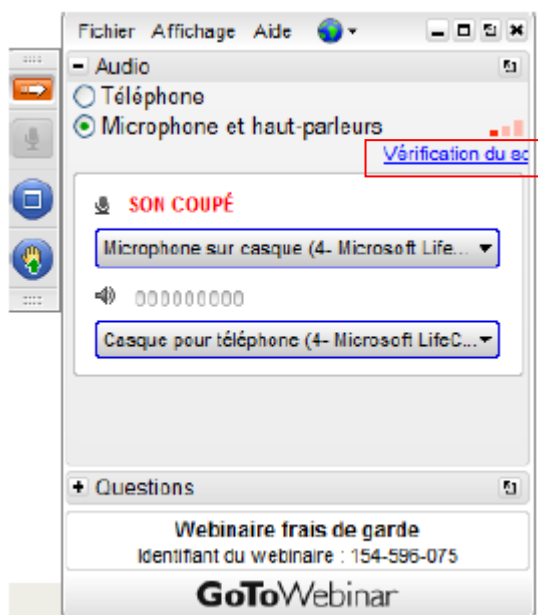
Fichier Affichage Aide

- Audio

Téléphone

Microphone et haut-parleurs

Vérification du so

SON COUPÉ

Microphone sur casque (4- Microsoft Life...

Casque pour téléphone (4- Microsoft LifeC...

+ Questions

Webinaire frais de garde

Identifiant du webinaire : 154-596-075

GoToWebinar